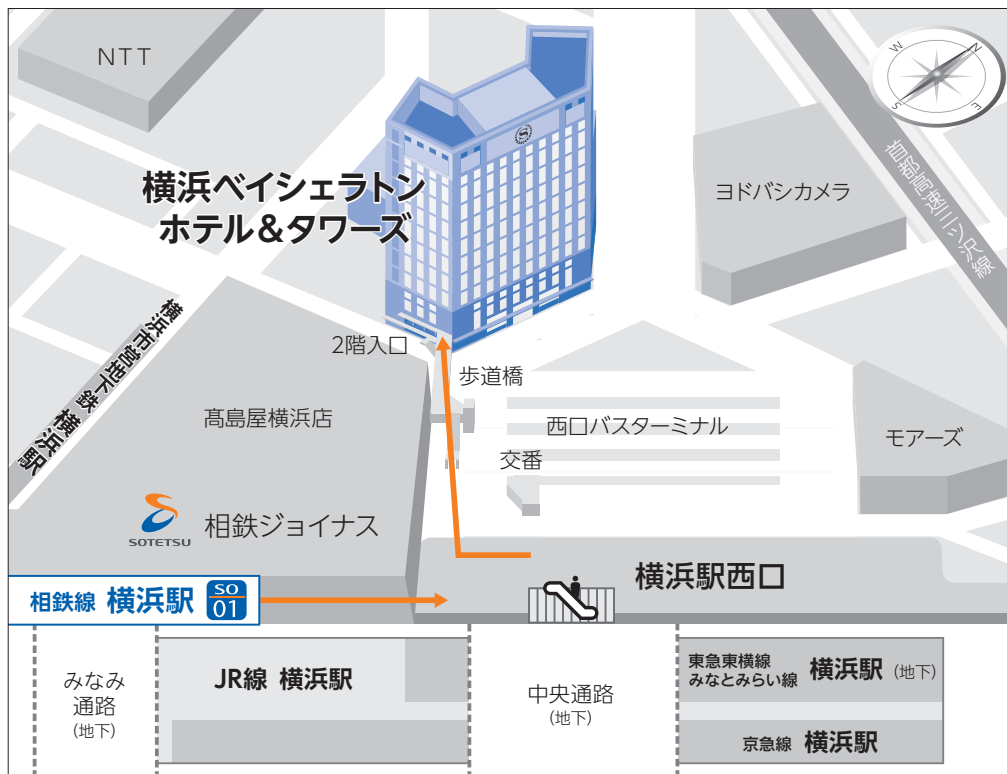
NTT

横浜ベイシェラトン ホテル&タワーズ

ヨドバシカメラ

首都高速三ツ沢線

横浜市営地下鉄 横浜駅

2階入口

歩道橋

高島屋横浜店

西口バスターミナル

モアーズ

交番

SOTETSU 相鉄ジョイナス

横浜駅西口

相鉄線 横浜駅 SO 01

みなみ 通路 (地下)

JR線 横浜駅

中央通路 (地下)

東急東横線 みなとみらい線 横浜駅 (地下)

京急線 横浜駅